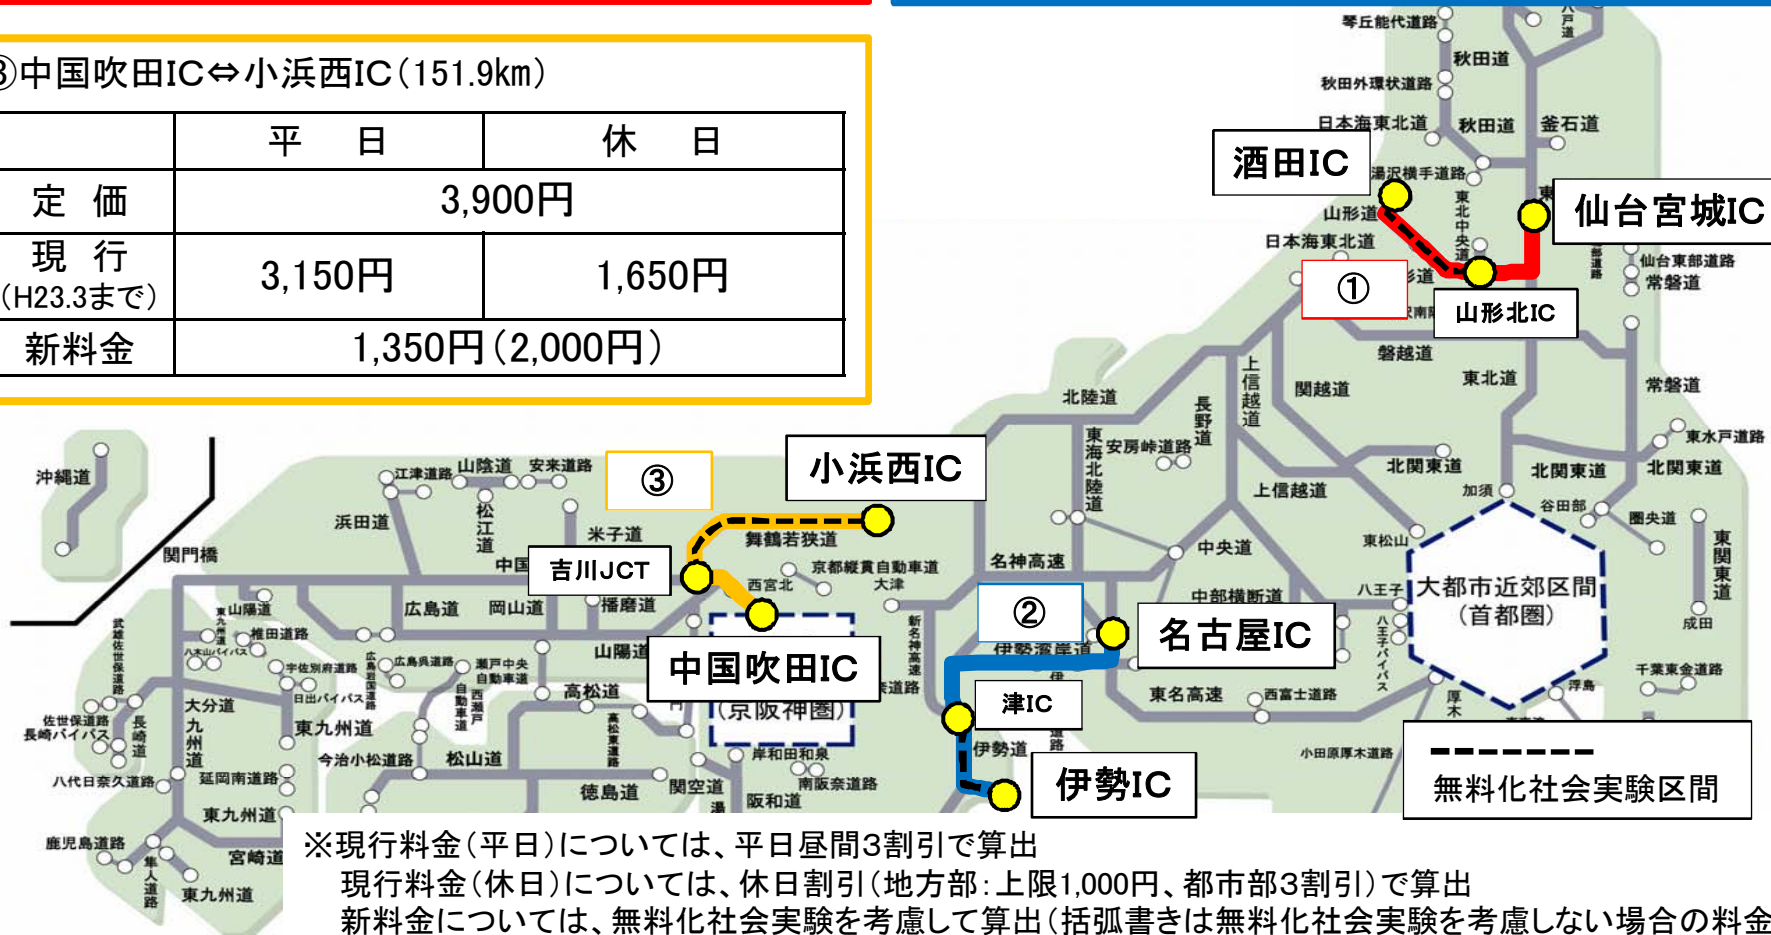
③中国吹田IC⇔小浜西IC（151.9km）

| | 平　日 | 休　日 |
|---|---|---|
| 定　価 | 3,900円 | |
| 現　行（H23.3まで） | 3,150円 | 1,650円 |
| 新料金 | 1,350円（2,000円） | |

酒田IC
仙台宮城IC
山形北IC
①
②
③
小浜西IC
吉川JCT
中国吹田IC
（京阪神圏）
名古屋IC
津IC
伊勢IC
大都市近郊区間（首都圏）
無料化社会実験区間

琴丘能代道路
秋田道
秋田外環状道路
日本海東北道
秋田道
釜石道
湯沢横手道路
山形道
日本海東北道
東北中央道
仙台東部道路
常磐道
磐越道
東北道
常磐道
北陸道
上信越道
関越道
長野道
東水戸道路
北関東道
北関東道
北関東道
東海北陸道
安房峠道路
上信越道
加須
谷田部
圏央道
東関東道
東松山
中央道
名神高速
中部横断道
八王子
成田
千葉東金道路
伊勢湾岸道
東名高速
西富士道路
浮島
厚木
小田原厚木道路
伊勢道
沖縄道
江津道路
山陰道
安来道路
浜田道
松江道
米子道
中国
舞鶴若狭道
京都縦貫自動車道
大津
西宮北
播磨道
関門橋
広島道
岡山道
山陽道
東山陽道
椎田道路
宇佐別府道路
広島呉道路
瀬戸中央自動車道
日出バイパス
大分道
高松道
佐世保道路
長崎バイパス
長崎道
九州道
東九州道
今治小松道路
松山道
八代日奈久道路
延岡南道路
徳島道
関空道
岸和田和泉
南阪奈道路
阪和道
東九州道
鹿児島道路
宮崎道
隼人道路
東九州道

※現行料金（平日）については、平日昼間3割引で算出
現行料金（休日）については、休日割引（地方部：上限1,000円、都市部3割引）で算出
新料金については、無料化社会実験を考慮して算出（括弧書きは無料化社会実験を考慮しない場合の料金